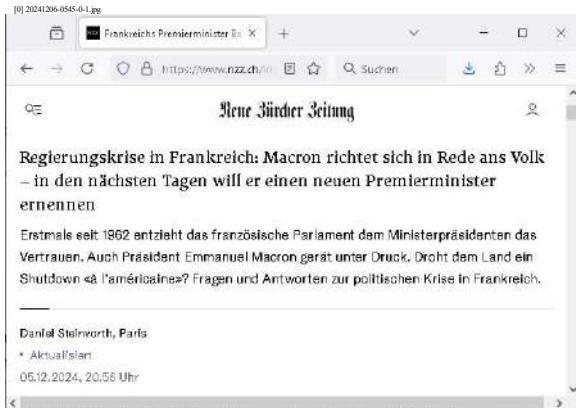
[0] 20241206-0545-0-1.jpg

Frankreichs Premierminister Ba ×

https://www.nzz.ch/in

Suchen

Neue Zürcher Zeitung

Regierungskrise in Frankreich: Macron richtet sich in Rede ans Volk – in den nächsten Tagen will er einen neuen Premierminister ernennen

Erstmals seit 1962 entzieht das französische Parlament dem Ministerpräsidenten das Vertrauen. Auch Präsident Emmanuel Macron gerät unter Druck. Droht dem Land ein Shutdown «à l'américaine»? Fragen und Antworten zur politischen Krise in Frankreich.

Daniel Steinvorth, Paris

• Aktualisiert

05.12.2024, 20.56 Uhr